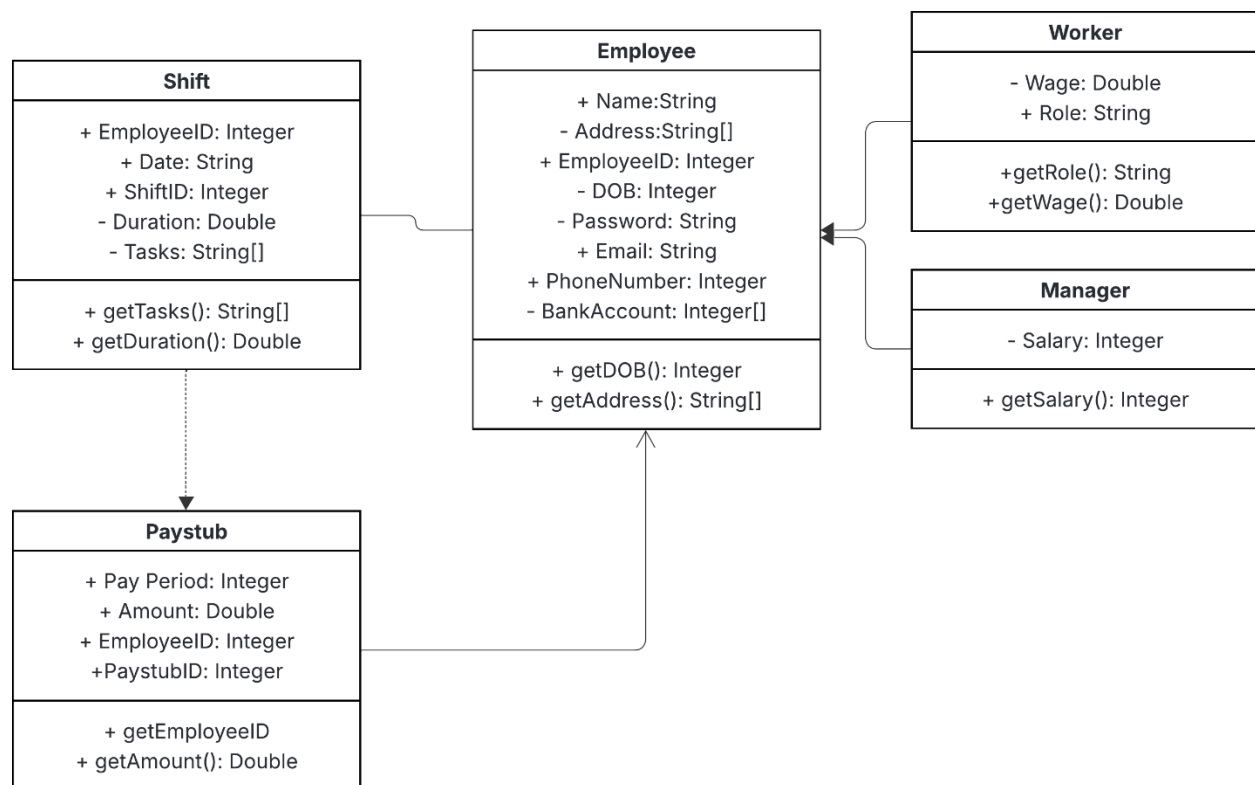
Shift

+ EmployeeID: Integer
+ Date: String
+ ShiftID: Integer
- Duration: Double
- Tasks: String[]

+ getTasks(): String[]
+ getDuration(): Double

Employee

+ Name:String
- Address:String[]
+ EmployeeID: Integer
- DOB: Integer
- Password: String
+ Email: String
+ PhoneNumber: Integer
- BankAccount: Integer[]

+ getDOB(): Integer
+ getAddress(): String[]

Worker

- Wage: Double
+ Role: String

+getRole(): String
+getWage(): Double

Manager

- Salary: Integer

+ getSalary(): Integer

Paystub

+ Pay Period: Integer
+ Amount: Double
+ EmployeeID: Integer
+PaystubID: Integer

+ getEmployeeID
+ getAmount(): Double